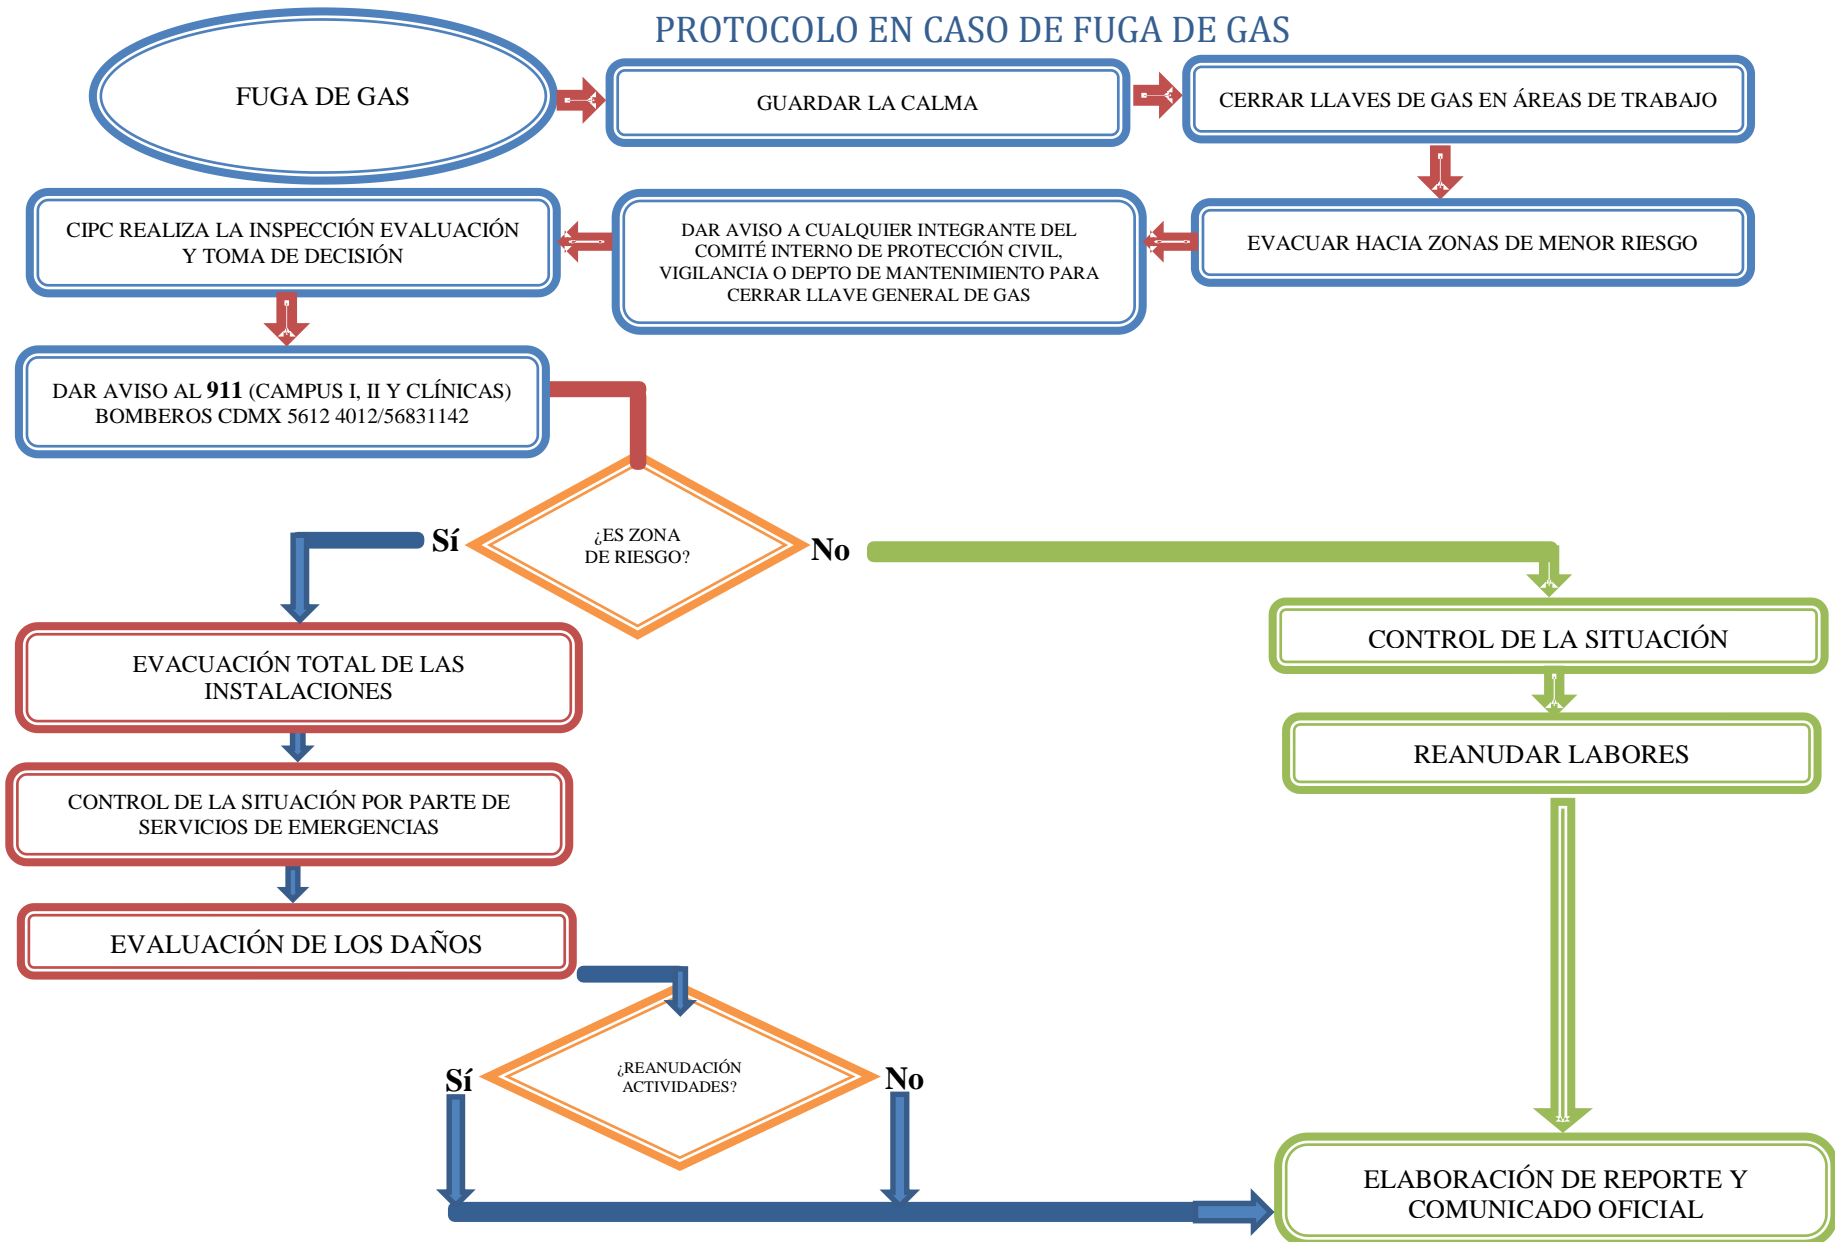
PROTOCOLO EN CASO DE FUGA DE GAS

FUGA DE GAS

GUARDAR LA CALMA

CERRAR LLAVES DE GAS EN ÁREAS DE TRABAJO

EVACUAR HACIA ZONAS DE MENOR RIESGO

DAR AVISO A CUALQUIER INTEGRANTE DEL COMITÉ INTERNO DE PROTECCIÓN CIVIL, VIGILANCIA O DEPTO DE MANTENIMIENTO PARA CERRAR LLAVE GENERAL DE GAS

CIPC REALIZA LA INSPECCIÓN EVALUACIÓN Y TOMA DE DECISIÓN

DAR AVISO AL **911** (CAMPUS I, II Y CLÍNICAS) BOMBEROS CDMX 5612 4012/56831142

¿ES ZONA DE RIESGO?

Sí

No

EVACUACIÓN TOTAL DE LAS INSTALACIONES

CONTROL DE LA SITUACIÓN POR PARTE DE SERVICIOS DE EMERGENCIAS

EVALUACIÓN DE LOS DAÑOS

CONTROL DE LA SITUACIÓN

REANUDAR LABORES

¿REANUDACIÓN ACTIVIDADES?

Sí

No

ELABORACIÓN DE REPORTE Y COMUNICADO OFICIAL